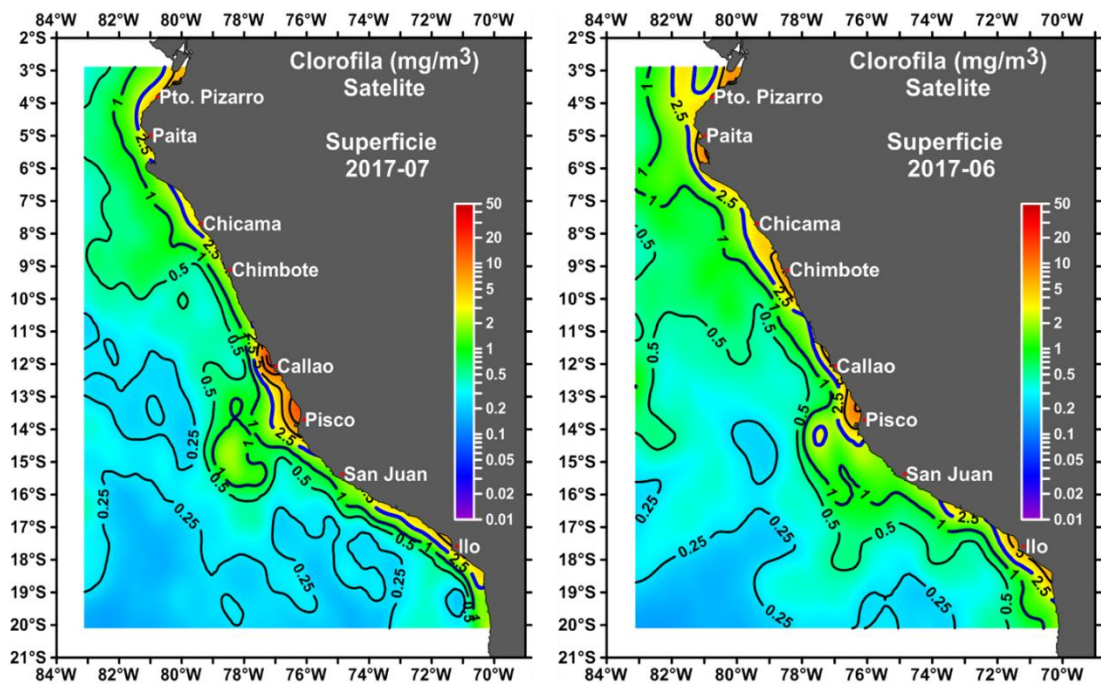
84°W 82°W 80°W 78°W 76°W 74°W 72°W 70°W

2°S 3°S 4°S 5°S 6°S 7°S 8°S 9°S 10°S 11°S 12°S 13°S 14°S 15°S 16°S 17°S 18°S 19°S 20°S 21°S

Clorofila (mg/m$^3$)
Satelite

Superficie
2017-07

Pto. Pizarro
Paita
Chicama
Chimbote
Callao
Pisco
San Juan
Ilo

1 2.5 0.5 0.25

50 20 10 5 2 1 0.5 0.2 0.1 0.05 0.02 0.01

84°W 82°W 80°W 78°W 76°W 74°W 72°W 70°W

84°W 82°W 80°W 78°W 76°W 74°W 72°W 70°W

2°S 3°S 4°S 5°S 6°S 7°S 8°S 9°S 10°S 11°S 12°S 13°S 14°S 15°S 16°S 17°S 18°S 19°S 20°S 21°S

Clorofila (mg/m$^3$)
Satelite

Superficie
2017-06

Pto. Pizarro
Paita
Chicama
Chimbote
Callao
Pisco
San Juan
Ilo

1 2.5 0.5 0.25

50 20 10 5 2 1 0.5 0.2 0.1 0.05 0.02 0.01

84°W 82°W 80°W 78°W 76°W 74°W 72°W 70°W